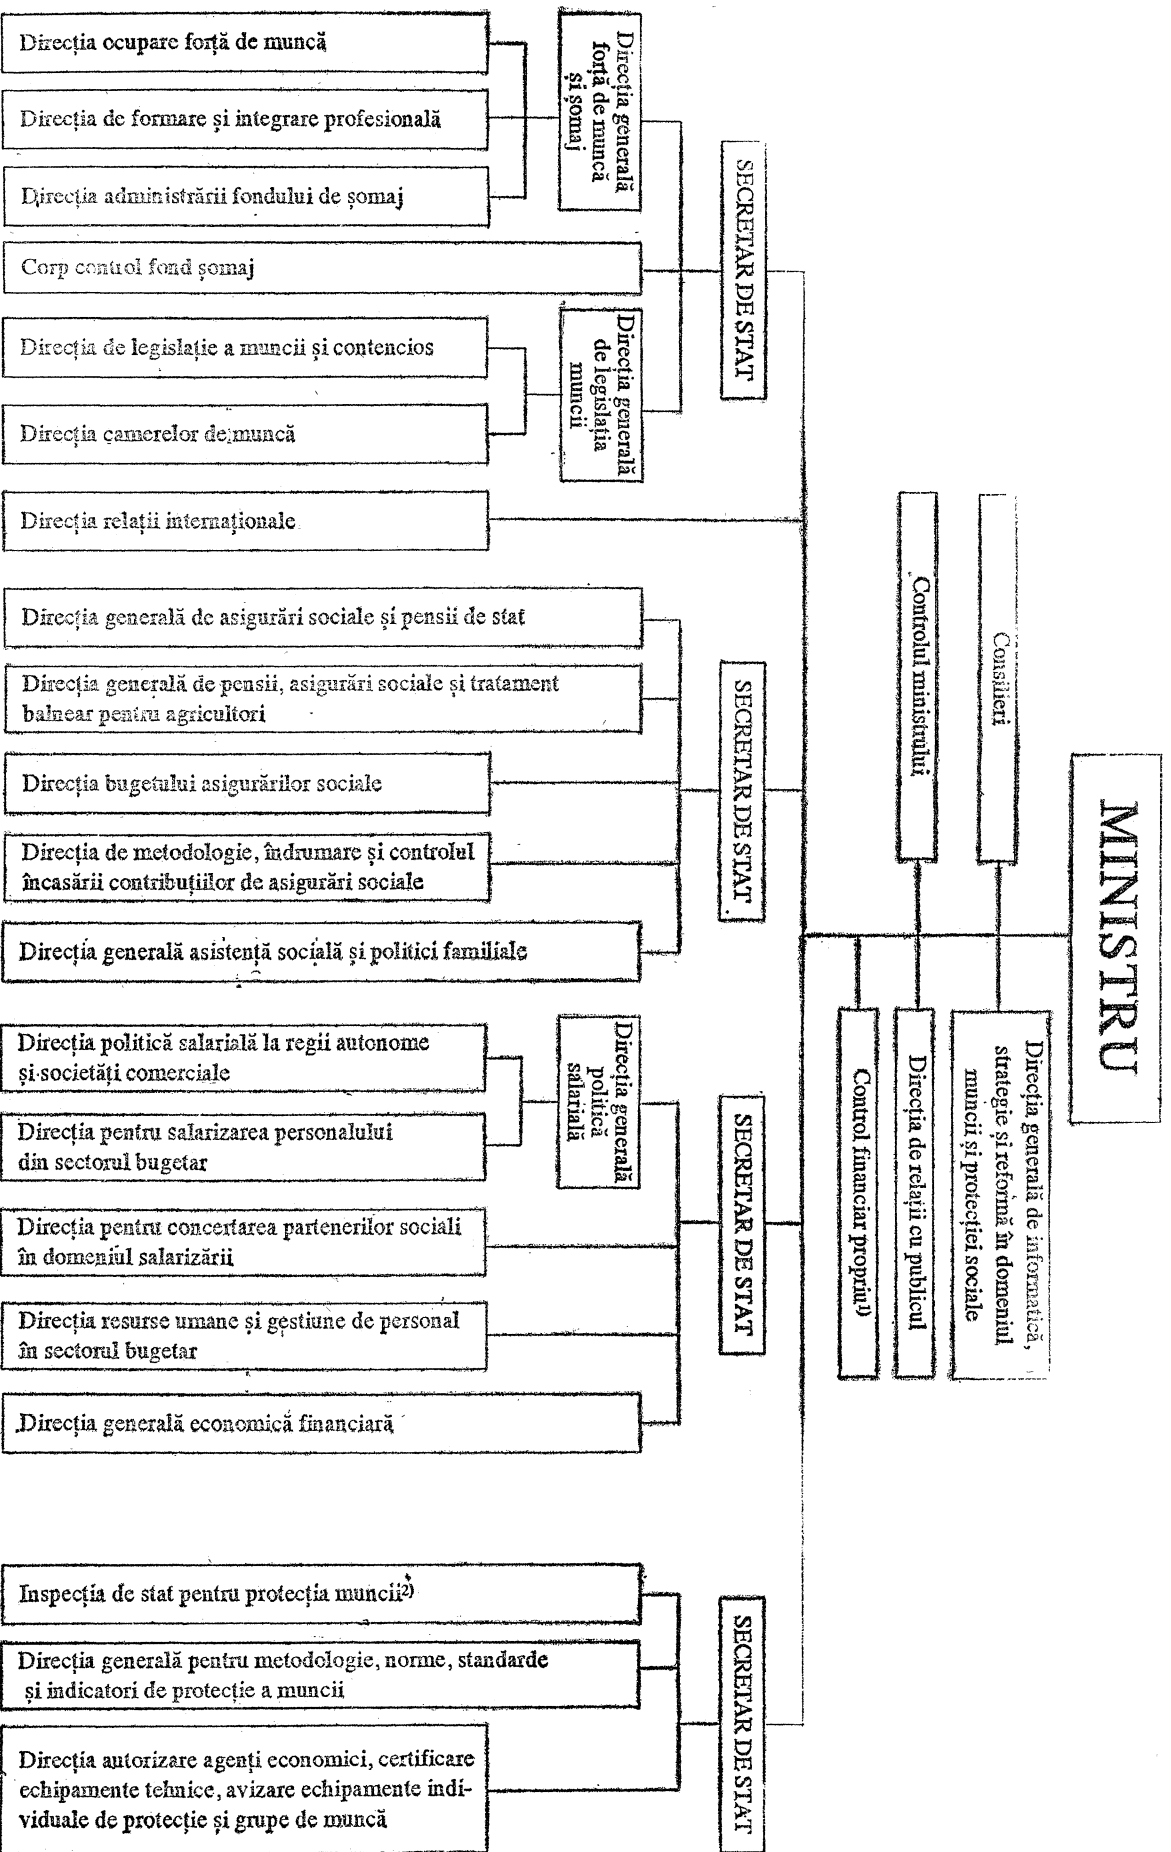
MINISTRU

Consilieri

Controlul ministrului

Direcția generală de informatică, strategie și reformă în domeniul muncii și protecției sociale

Direcția de relații cu publicul

Control financiar propriu¹⁾

SECRETAR DE STAT

Direcția generală forță de muncă și șomaj

Direcția ocupare forță de muncă

Direcția de formare și integrare profesională

Direcția administrării fondului de șomaj

Corp control fond șomaj

Direcția generală de legislația muncii

Direcția de legislație a muncii și contencios

Direcția camerelor de muncă

Direcția relații internaționale

SECRETAR DE STAT

Direcția generală de asigurări sociale și pensii de stat

Direcția generală de pensii, asigurări sociale și tratament balnear pentru agricultori

Direcția bugetului asigurărilor sociale

Direcția de metodologie, îndrumare și controlul încasării contribuțiilor de asigurări sociale

Direcția generală asistență socială și politici familiale

SECRETAR DE STAT

Direcția generală politică salarială

Direcția politică salarială la regii autonome și societăți comerciale

Direcția pentru salarizarea personalului din sectorul bugetar

Direcția pentru concertarea partenerilor sociali în domeniul salarizării

Direcția resurse umane și gestiune de personal în sectorul bugetar

Direcția generală economică financiară

SECRETAR DE STAT

Inspecția de stat pentru protecția muncii²⁾

Direcția generală pentru metodologie, norme, standarde și indicatori de protecție a muncii

Direcția autorizare agenți economici, certificare echipamente tehnice, avizare echipamente individuale de protecție și grupe de muncă